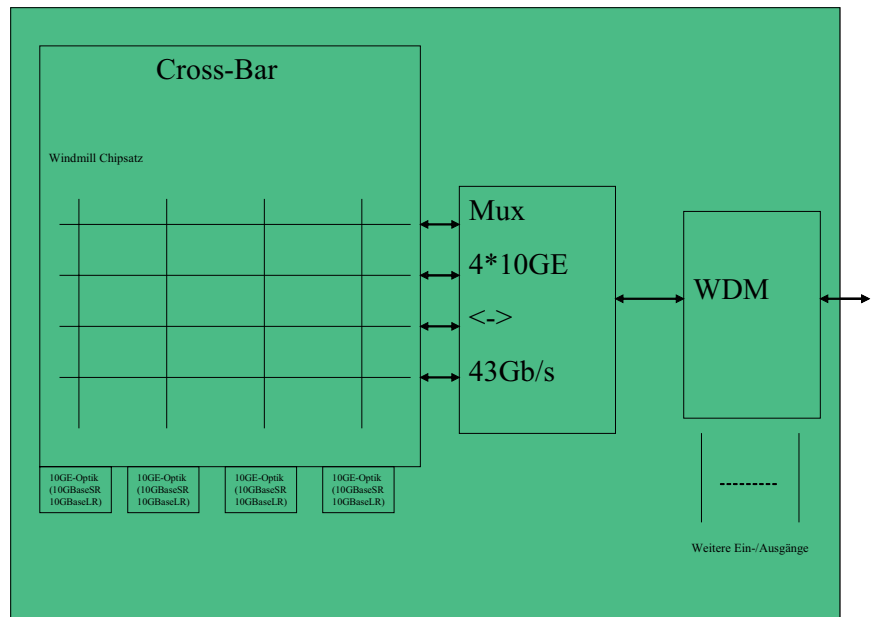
Cross-Bar

Windmill Chipsatz

Mux
4*10GE
<->
43Gb/s

WDM

10GE-Optik (10GBaseSR 10GBaseLR)

10GE-Optik (10GBaseSR 10GBaseLR)

10GE-Optik (10GBaseSR 10GBaseLR)

10GE-Optik (10GBaseSR 10GBaseLR)

---------

Weitere Ein-/Ausgänge